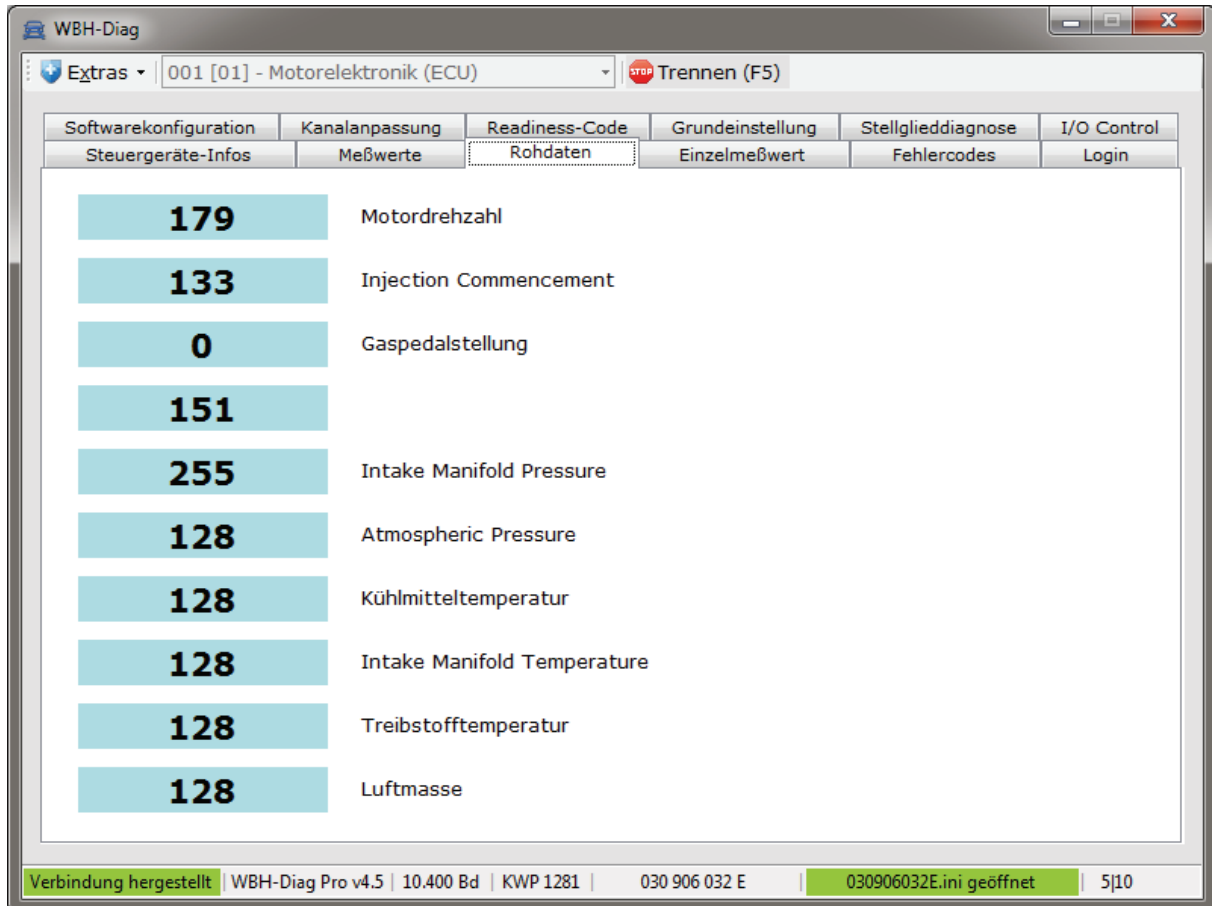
WBH-Diag

Extras ▾ 001 [01] - Motorelektronik (ECU) STOP Trennen (F5)

Softwarekonfiguration | Kanalanpassung | Readiness-Code | Grundeinstellung | Stellglieddiagnose | I/O Control
Steuergeräte-Infos | Meßwerte | Rohdaten | Einzelmeßwert | Fehlercodes | Login

179 Motordrehzahl

133 Injection Commencement

0 Gaspedalstellung

151

255 Intake Manifold Pressure

128 Atmospheric Pressure

128 Kühlmitteltemperatur

128 Intake Manifold Temperature

128 Treibstofftemperatur

128 Luftmasse

Verbindung hergestellt | WBH-Diag Pro v4.5 | 10.400 Bd | KWP 1281 | 030 906 032 E | 030906032E.ini geöffnet | 5|10